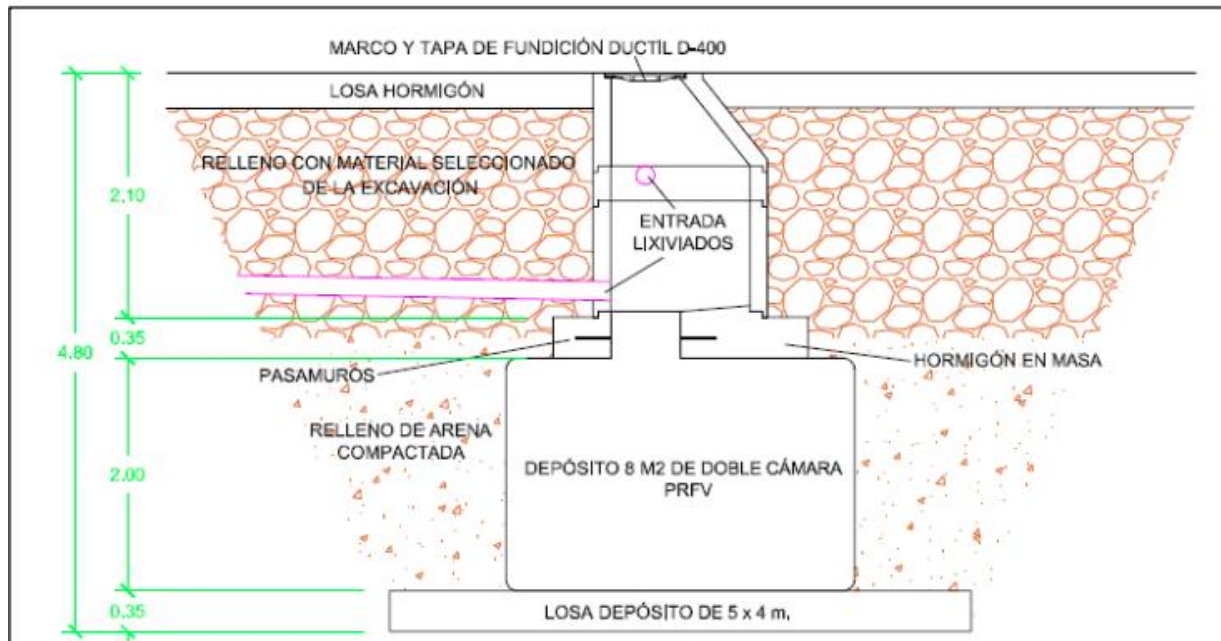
MARCO Y TAPA DE FUNDICIÓN DUCTIL D-400

LOSA HORMIGÓN

RELLENO CON MATERIAL SELECCIONADO DE LA EXCAVACIÓN

ENTRADA LIXIVIADOS

2.10

0.35

4.80

PASAMUROS

HORMIGÓN EN MASA

RELLENO DE ARENA COMPACTADA

2.00

DEPÓSITO 8 M2 DE DOBLE CÁMARA PRFV

0.35

LOSA DEPÓSITO DE 5 x 4 m,